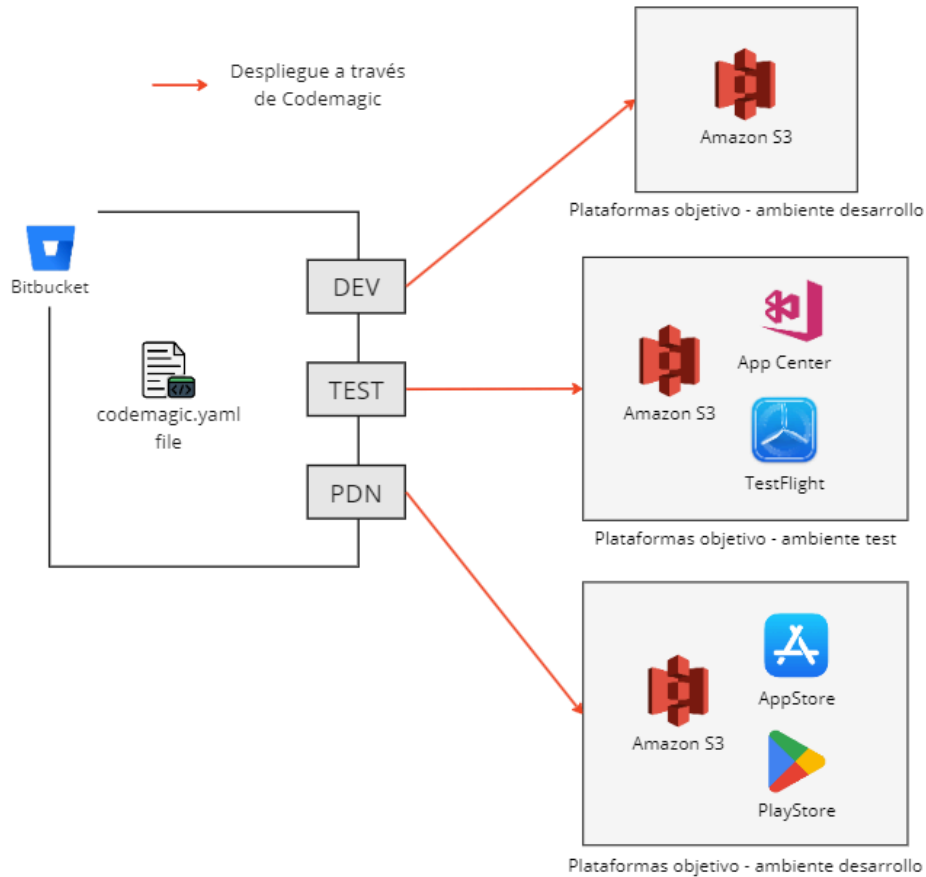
Despliegue a través de Codemagic

Bitbucket

codemagic.yaml file

DEV

TEST

PDN

Amazon S3

Plataformas objetivo - ambiente desarrollo

Amazon S3

App Center

TestFlight

Plataformas objetivo - ambiente test

Amazon S3

AppStore

PlayStore

Plataformas objetivo - ambiente desarrollo